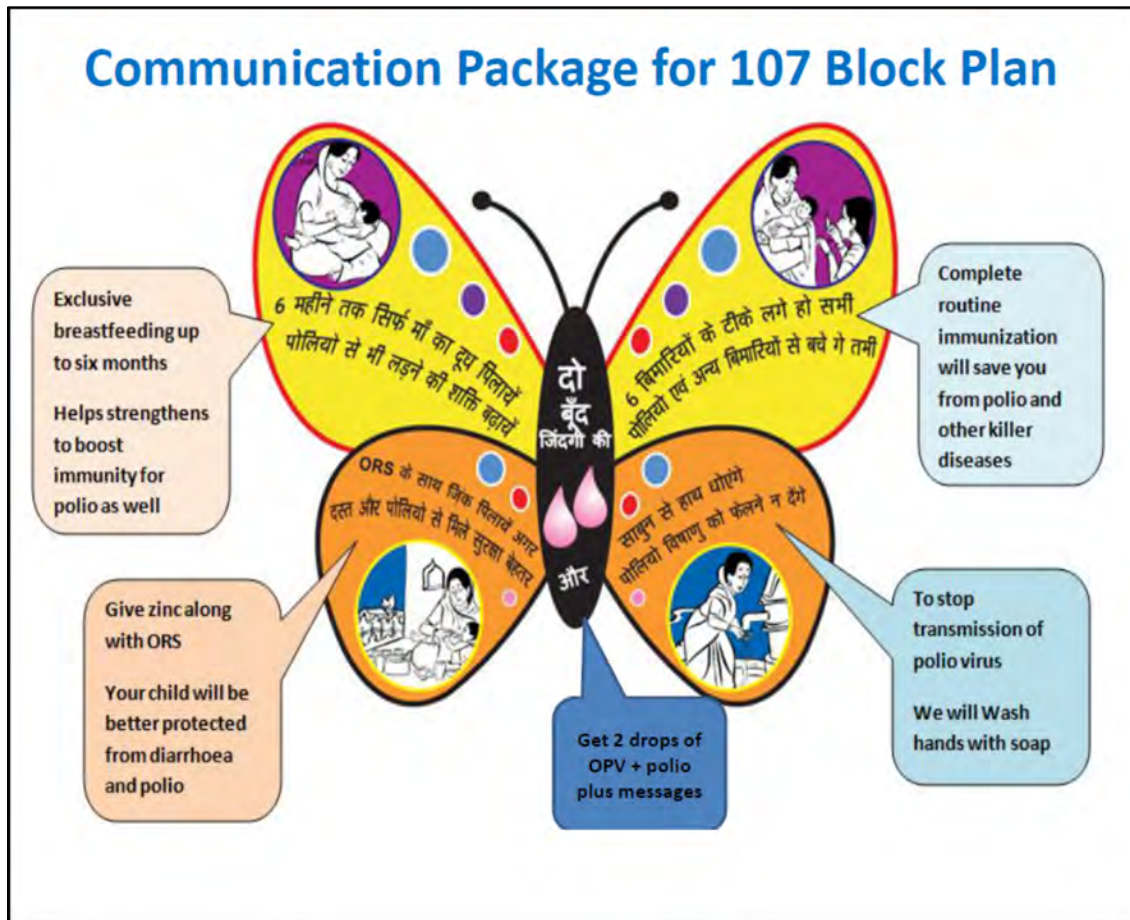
Communication Package for 107 Block Plan

Exclusive breastfeeding up to six months

Helps strengthens to boost immunity for polio as well

6 महीने तक सिर्फ माँ का दूध पिलायें पोलियो से भी लड़ने की शक्ति बढ़ायें

दो बूँद जिंदगी की और

6 बिमारियों के टीके लगे हो सभी पोलियो एवं अन्य बिमारियों से बचे गे तभी

Complete routine immunization will save you from polio and other killer diseases

ORS के साथ जिंक पिलायें अगर दस्त और पोलियो से मिले सुरक्षा बेहतर

साबुन से हाथ धोएंगे पोलियो विषाणु को फैलने न देंगे

Give zinc along with ORS

Your child will be better protected from diarrhoea and polio

Get 2 drops of OPV + polio plus messages

To stop transmission of polio virus

We will Wash hands with soap